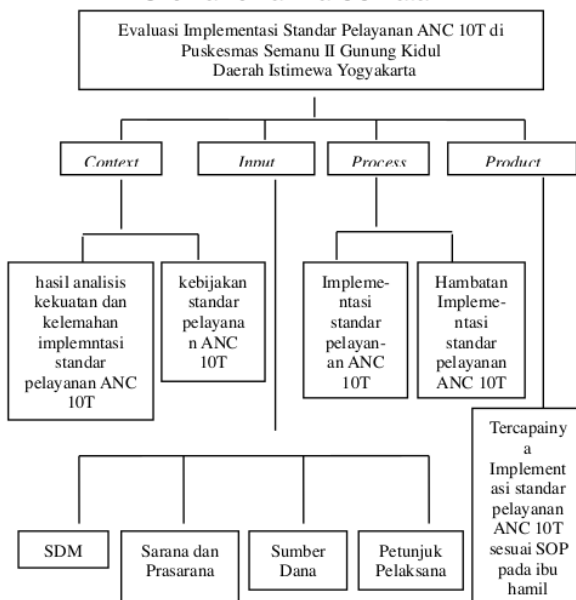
Evaluasi Implementasi Standar Pelayanan ANC 10T di Puskesmas Semanu II Gunung Kidul Daerah Istimewa Yogyakarta

Context

Input

Process

Product

hasil analisis kekuatan dan kelemahan implemntasi standar pelayanan ANC 10T

kebijakan standar pelayanan ANC 10T

Implementasi standar pelayanan ANC 10T

Hambatan Implementasi standar pelayanan ANC 10T

Tercapainya Implementasi standar pelayanan ANC 10T sesuai SOP pada ibu hamil

SDM

Sarana dan Prasarana

Sumber Dana

Petunjuk Pelaksana